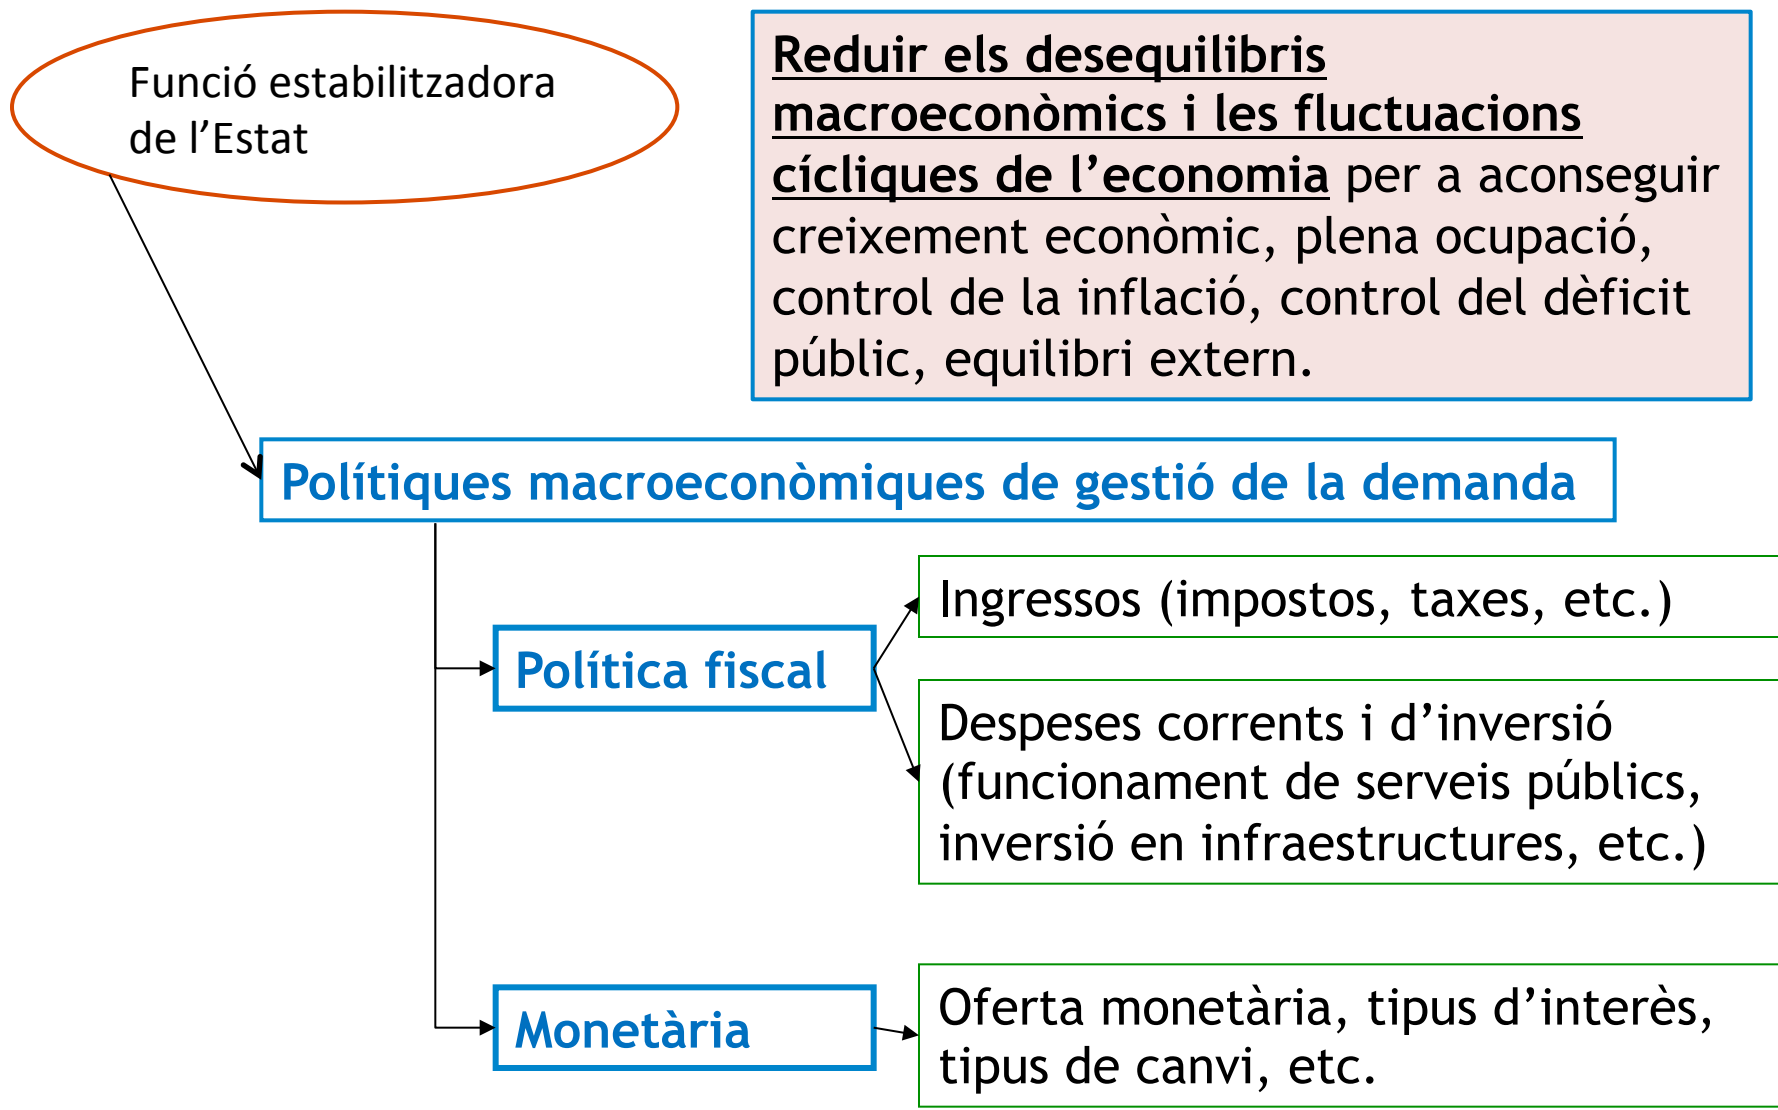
Funció estabilitzadora de l’Estat

Reduir els desequilibris macroeconòmics i les fluctuacions cícliques de l’economia per a aconseguir creixement econòmic, plena ocupació, control de la inflació, control del dèficit públic, equilibri extern.

Polítiques macroeconòmiques de gestió de la demanda

Política fiscal

Ingressos (impostos, taxes, etc.)

Despeses corrents i d’inversió (funcionament de serveis públics, inversió en infraestructures, etc.)

Monetària

Oferta monetària, tipus d’interès, tipus de canvi, etc.